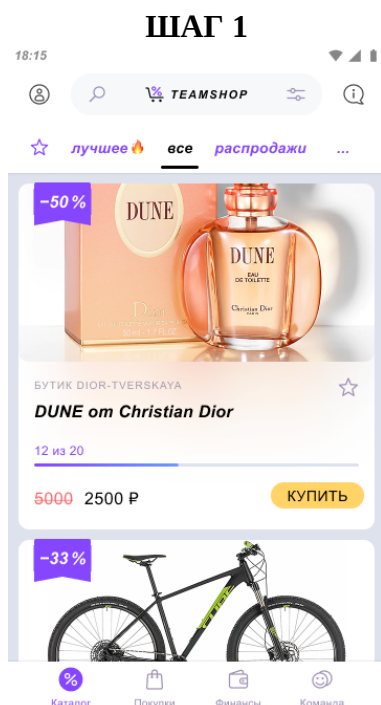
ШАГ 1

18:15

TEAMSHOP

лучшее🔥 все распродажи ...

−50 %

DUNE

DUNE
EAU DE TOILETTE
Christian Dior
PARIS

БУТИК DIOR-TVERSKAYA

DUNE от Christian Dior

12 из 20

~~5000~~ 2500 ₽

КУПИТЬ

−33 %

Каталог Покупки Финансы Команда